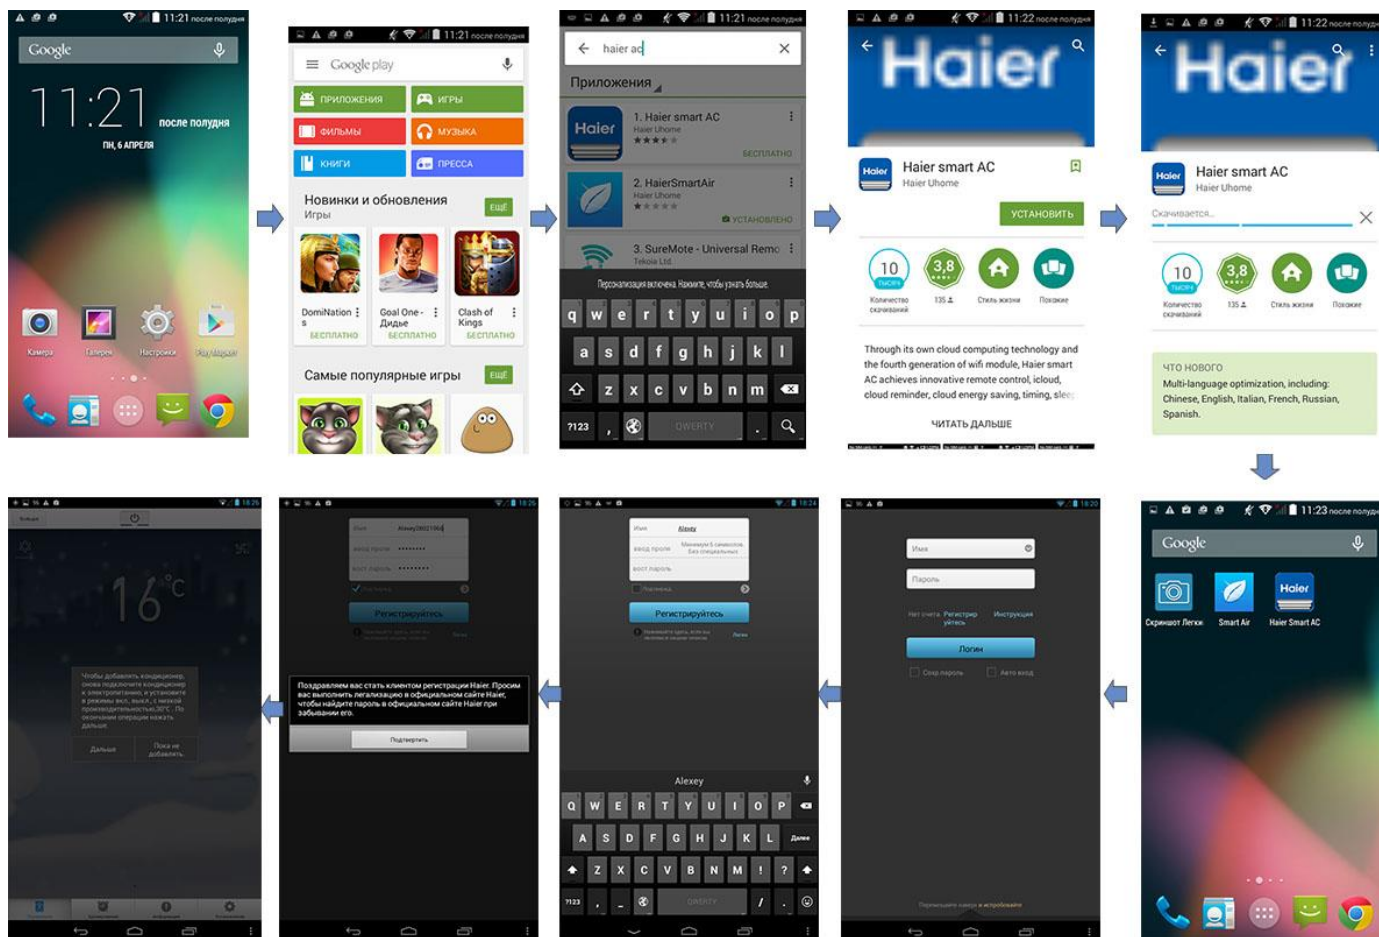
11:21 после полудня
Google
11:21 после полудня
ПН, 6 АПРЕЛЯ
Камера
Галерея
Настройки
Play Маркет

11:21 после полудня
Google play
ПРИЛОЖЕНИЯ
ИГРЫ
ФИЛЬМЫ
МУЗЫКА
КНИГИ
ПРЕССА
Новинки и обновления
Игры
ЕЩЁ
DomiNation s
БЕСПЛАТНО
Goal One - Дидье
БЕСПЛАТНО
Clash of Kings
БЕСПЛАТНО
Самые популярные игры
ЕЩЁ

11:21 после полудня
haier ac
Приложения
1. Haier smart AC
Haier Uhome
БЕСПЛАТНО
2. HaierSmartAir
Haier Uhome
УСТАНОВЛЕНО
3. SureMote - Universal Remo
Tekoia Ltd.
Персонализация включена. Нажмите, чтобы узнать больше.
q w e r t y u i o p
a s d f g h j k l
z x c v b n m
?123
QWERTY

11:22 после полудня
Haier
Haier smart AC
Haier Uhome
УСТАНОВИТЬ
10 ТЫСЯЧ
Количество скачиваний
3,8
135
Стиль жизни
Похожие
Through its own cloud computing technology and the fourth generation of wifi module, Haier smart AC achieves innovative remote control, icloud, cloud reminder, cloud energy saving, timing, slee
ЧИТАТЬ ДАЛЬШЕ

11:22 после полудня
Haier
Haier smart AC
Haier Uhome
Скачивается...
10 ТЫСЯЧ
Количество скачиваний
3,8
135
Стиль жизни
Похожие
ЧТО НОВОГО
Multi-language optimization, including: Chinese, English, Italian, French, Russian, Spanish.

11:23 после полудня
Google
Скриншот Легки
Smart Air
Haier Smart AC

Имя
Пароль
Нет счета. Регистрируйтесь
Инструкция
Логин
Сохр.пароль
Авто вход

Имя
Alexey
ввод пароля
вост.пароля
Регистрируйтесь
Далее
Alexey
Q W E R T Y U I O P
A S D F G H J K L
Далее
Z X C V B N M ! ?
?123
QWERTY

Имя
Alexey
ввод пароля
вост.пароля
Регистрируйтесь
Поздравляем вас стать клиентом регистрации Haier. Просим вас выполнить легализацию в официальном сайте Haier, чтобы найдите пароль в официальном сайте Haier при забывании его.
Подтвердить

16°C
Чтобы добавить кондиционер, снова подключите кондиционер к электропитанию, и установите в режимы вкл., выкл., с низкой производительностью,30°C . По окончании операции нажать дальше.
Дальше
Пока не добавлять